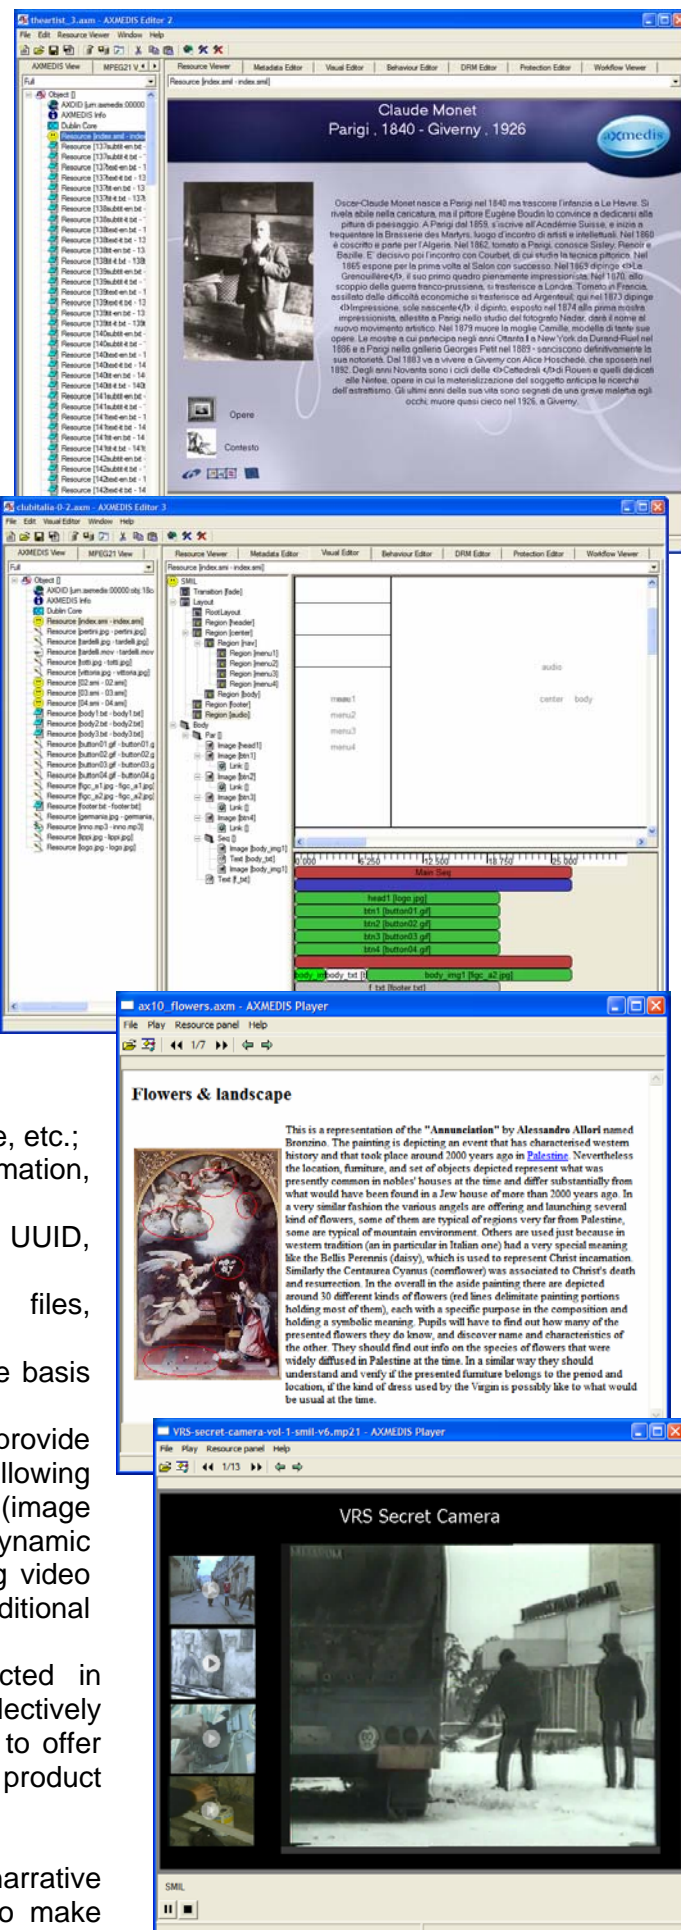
theartist_3.axm - AXMEDIS Editor 2
File Edit Resource Viewer Window Help
AXMEDIS View MPEG21 V
Resource Viewer Metadata Editor Visual Editor Behaviour Editor DRM Editor Protection Editor Workflow Viewer
Full
Resource [index.sml - index.sml]
Object []
AXOID [urn:axmedis:00000
AXMEDIS Info
Dublin Core
Resource [index.sml - index
Claude Monet
Parigi , 1840 - Giverny , 1926
axmedis
Oscar-Claude Monet nasce a Parigi nel 1840 ma trascorre l'infanzia a Le Havre. Si rivela abile nella caricatura, ma il pittore Eugène Boudin lo convince a dedicarsi alla pittura di paesaggio. A Parigi dal 1859, si iscrive all'Académie Suisse, e inizia a frequentare la Brasserie des Martyrs, luogo d'incontro di artisti e intellettuali. Nel 1860 è coscritto e parte per l'Algeria. Nel 1862, tornato a Parigi, conosce Sisley, Renoir e Bazille. E' decisivo poi l'incontro con Courbet, di cui studia la tecnica pittorica. Nel 1865 espone per la prima volta al Salon con successo. Nel 1869 dipinge <I>La Grenouillère</I>, il suo primo quadro pienamente impressionista. Nel 1870, allo scoppio della guerra franco-prussiana, si trasferisce a Londra. Tornato in Francia, assillato dalle difficoltà economiche si trasferisce ad Argenteuil; qui nel 1873 dipinge <I>Impressione, sole nascente</I>, il dipinto, esposto nel 1874 alla prima mostra impressionista, allestita a Parigi nello studio del fotografo Nadar, darà il nome al nuovo movimento artistico. Nel 1879 muore la moglie Camille, modella di tante sue opere. Le mostre a cui partecipa negli anni Ottanta e a New York da Durand-Ruel nel 1886 e a Parigi nella galleria Georges Petit nel 1889 - sanciscono definitivamente la sua notorietà. Dal 1883 va a vivere a Giverny con Alice Hoschedé, che sposerà nel 1892. Dagli anni Novanta sono i cicli delle <I>Cattedrali </I>di Rouen e quelli dedicati alle Ninfee, opere in cui la materializzazione del soggetto anticipa le ricerche dell'astrattismo. Gli ultimi anni della sua vita sono segnati da una grave malattia agli occhi, muore quasi cieco nel 1926, a Giverny.
Opere
Contesto

clubitalia-0-2.axm - AXMEDIS Editor 3
File Edit Visual Editor Window Help
AXMEDIS View MPEG21 View
Resource Viewer Metadata Editor Visual Editor Behaviour Editor DRM Editor Protection Editor Workflow Viewer
Full
Resource [index.sml - index.sml]
SMIL
Transition [fade]
Layout
RootLayout
Region [header]
Region [center]
Region [nav]
Region [menu1]
Region [menu2]
Region [menu3]
Region [menu4]
Region [body]
Region [footer]
Region [audio]
Body
Par []
Image [head1]
Image [btn1]
Link []
Image [btn2]
Link []
Image [btn3]
Link []
Image [btn4]
Link []
Seq []
Image [body_img1]
Text [body_txt]
Image [body_img1]
Text [f_txt]
audio
menu1
menu2
menu3
menu4
center body
0.000 6.250 12.500 18.750 25.000
Main Seq
head1 [logo.jpg]
btn1 [button01.gif]
btn2 [button02.gif]
btn3 [button03.gif]
btn4 [button04.gif]
body_txt [t
body_img1 [figc_a2.jpg]
f_txt [footer.txt]

ax10_flowers.axm - AXMEDIS Player
File Play Resource panel Help
1/7
Flowers & landscape
This is a representation of the "Annunciation" by Alessandro Allori named Bronzino. The painting is depicting an event that has characterised western history and that took place around 2000 years ago in Palestine. Nevertheless the location, furniture, and set of objects depicted represent what was presently common in nobles' houses at the time and differ substantially from what would have been found in a Jew house of more than 2000 years ago. In a very similar fashion the various angels are offering and launching several kind of flowers, some of them are typical of regions very far from Palestine, some are typical of mountain environment. Others are used just because in western tradition (an in particular in Italian one) had a very special meaning like the Bellis Perennis (daisy), which is used to represent Christ incarnation. Similarly the Centaurea Cyanus (cornflower) was associated to Christ's death and resurrection. In the overall in the aside painting there are depicted around 30 different kinds of flowers (red lines delimitate painting portions holding most of them), each with a specific purpose in the composition and holding a symbolic meaning. Pupils will have to find out how many of the presented flowers they do know, and discover name and characteristics of the other. They should find out info on the species of flowers that were widely diffused in Palestine at the time. In a similar way they should understand and verify if the presented furniture belongs to the period and location, if the kind of dress used by the Virgin is possibly like to what would be usual at the time.

VRS-secret-camera-vol-1-smil-v6.mp21 - AXMEDIS Player
File Play Resource panel Help
1/13
VRS Secret Camera
SMIL

e, etc.;
mation,
UUID,
files,
e basis
provide
llowing
(image
ynamic
g video
ditional
cted in
lectively
to offer
product
narrative
o make